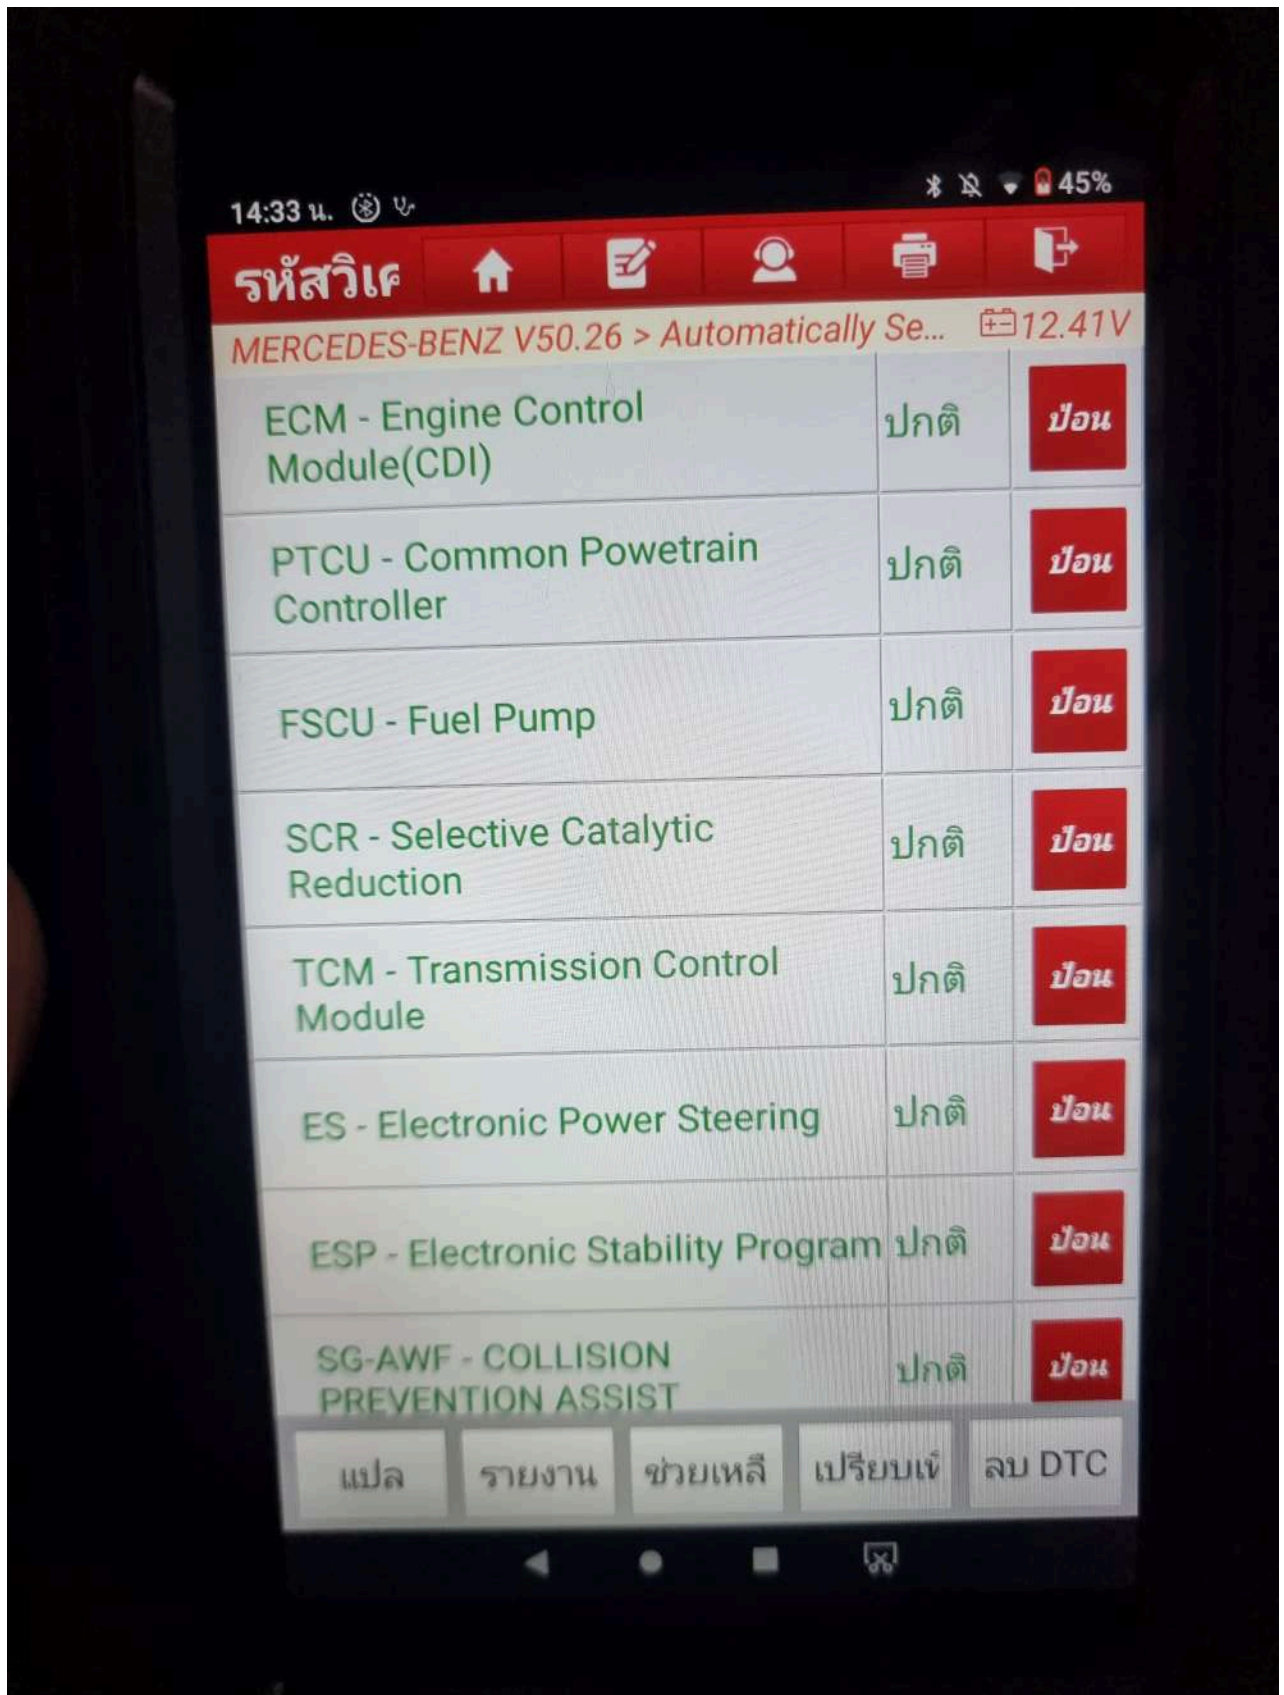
14:33 น.

45%

รหัสวิเศ

MERCEDES-BENZ V50.26 > Automatically Se...

12.41V

| | | |
|---|---|---|
| ECM - Engine Control Module(CDI) | ปกติ | ป้อน |
| PTCU - Common Powetrain Controller | ปกติ | ป้อน |
| FSCU - Fuel Pump | ปกติ | ป้อน |
| SCR - Selective Catalytic Reduction | ปกติ | ป้อน |
| TCM - Transmission Control Module | ปกติ | ป้อน |
| ES - Electronic Power Steering | ปกติ | ป้อน |
| ESP - Electronic Stability Program | ปกติ | ป้อน |
| SG-AWF - COLLISION PREVENTION ASSIST | ปกติ | ป้อน |

แปล
รายงาน
ช่วยเหลื
เปรียบเท
ลบ DTC